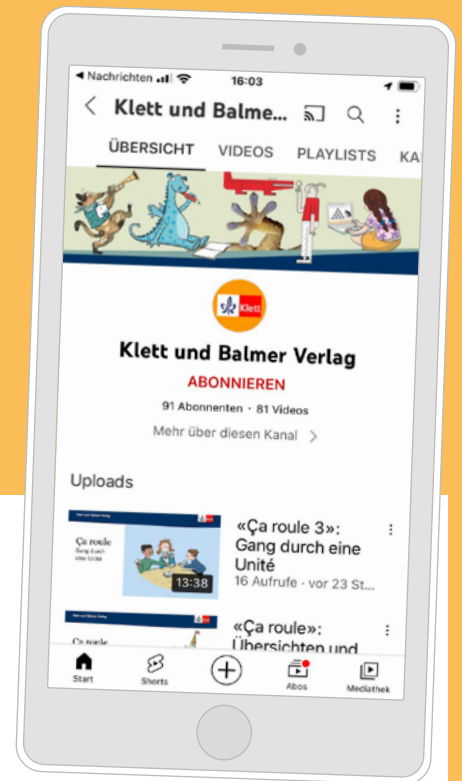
◀ Nachrichten 16:03

Klett und Balme...

ÜBERSICHT VIDEOS PLAYLISTS KA

Klett

Klett und Balmer Verlag

ABONNIEREN

91 Abonnenten · 81 Videos

Mehr über diesen Kanal >

Uploads

Klett und Balmer Verlag
Ça roule
Gang durch eine Unité

13:38

«Ça roule 3»: Gang durch eine Unité
16 Aufrufe · vor 23 St...

Klett und Balmer Verlag
Ça roule

«Ça roule»: Übersichten und

Start Shorts Abos Mediathek